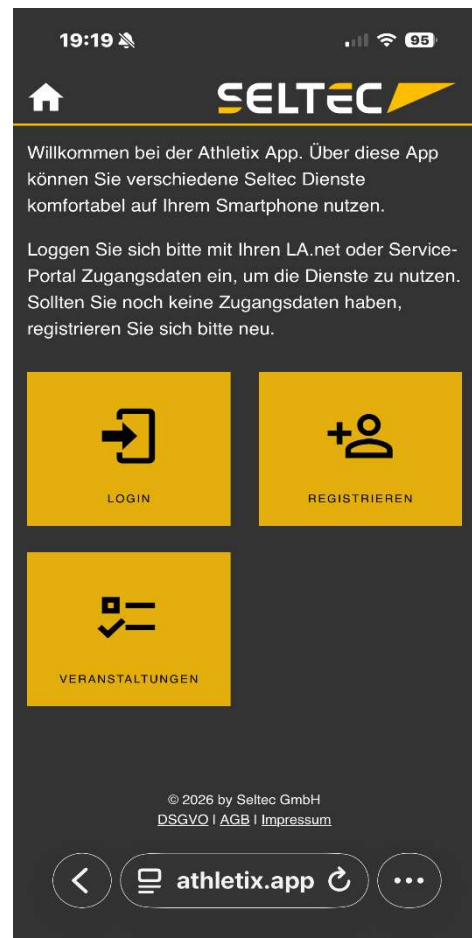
19:19

95

SELTEC

Willkommen bei der Athletix App. Über diese App können Sie verschiedene Seltec Dienste komfortabel auf Ihrem Smartphone nutzen.

Loggen Sie sich bitte mit Ihren LA.net oder Service-Portal Zugangsdaten ein, um die Dienste zu nutzen. Sollten Sie noch keine Zugangsdaten haben, registrieren Sie sich bitte neu.

LOGIN

REGISTRIEREN

VERANSTALTUNGEN

© 2026 by Seltec GmbH
DSGVO | AGB | Impressum

athletix.app